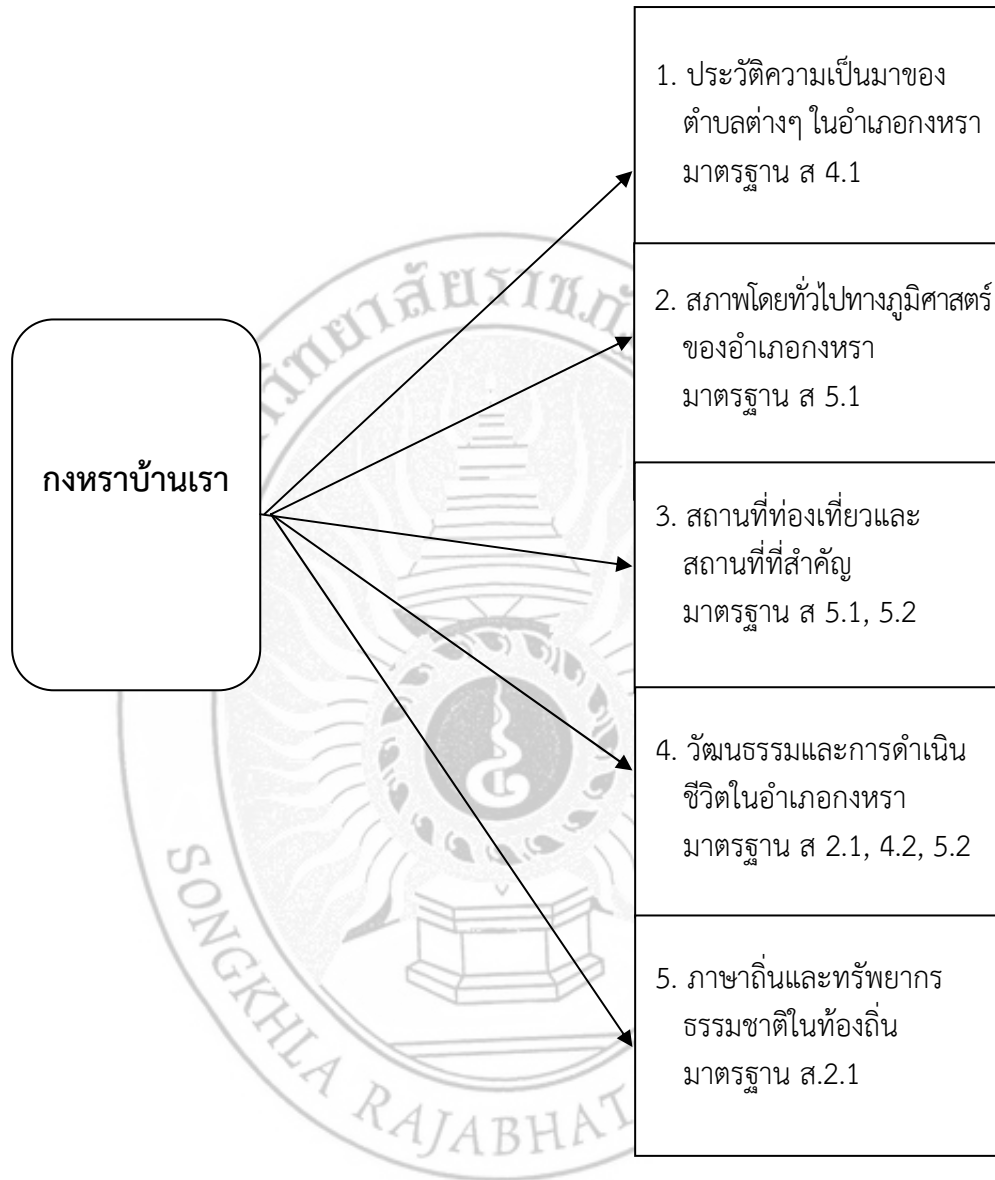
กงหราบ้านเรา

1. ประวัติความเป็นมาของตำบลต่างๆ ในอำเภอกงหรา มาตรฐาน ส 4.1

2. สภาพโดยทั่วไปทางภูมิศาสตร์ของอำเภอกงหรา มาตรฐาน ส 5.1

3. สถานที่ท่องเที่ยวและสถานที่ที่สำคัญ มาตรฐาน ส 5.1, 5.2

4. วัฒนธรรมและการดำเนินชีวิตในอำเภอกงหรา มาตรฐาน ส 2.1, 4.2, 5.2

5. ภาษาถิ่นและทรัพยากรธรรมชาติในท้องถิ่น มาตรฐาน ส.2.1

วิทยาลัยราชภัฏ
SONGKHLA RAJABHAT